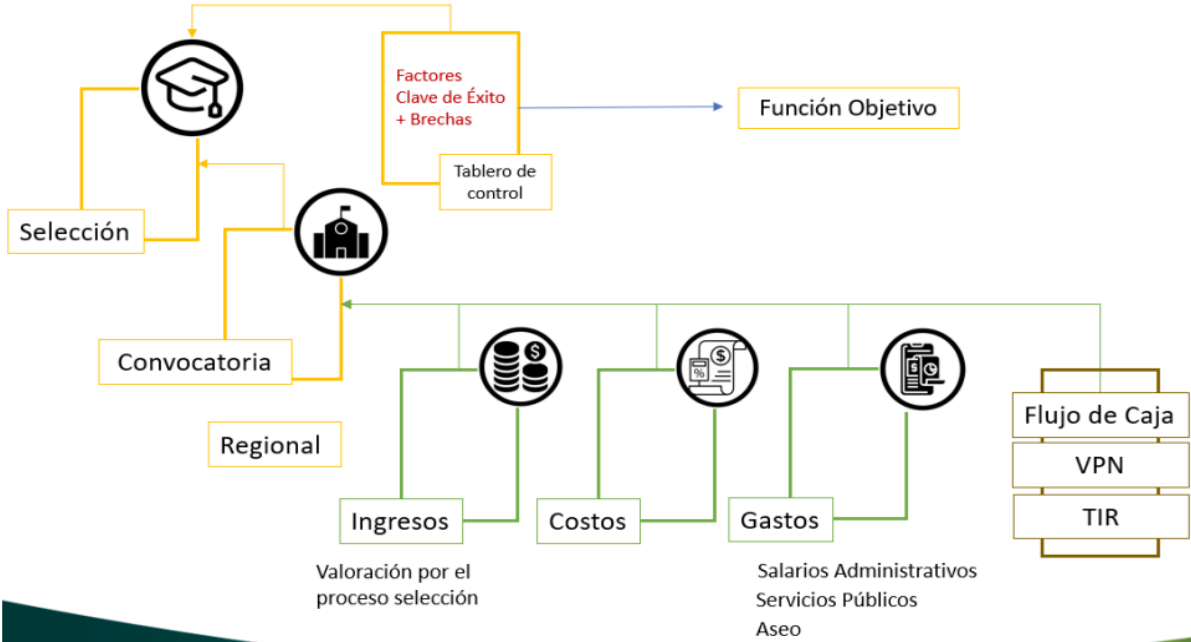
Factores Clave de Éxito + Brechas

Tablero de control

Función Objetivo

Selección

Convocatoria

Regional

Ingresos

Costos

Gastos

Flujo de Caja

VPN

TIR

Valoración por el proceso selección

Salarios Administrativos
Servicios Públicos
Aseo